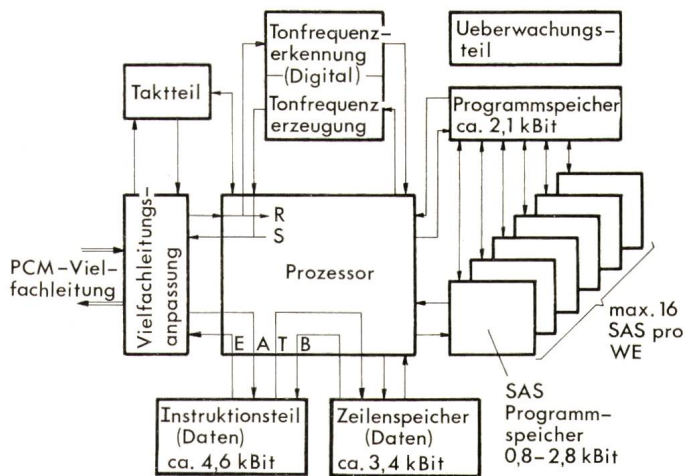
Tonfrequenz-erkennung
(Digital)
Tonfrequenz erzeugung

Ueberwachungs-teil

Taktteil

Programmspeicher
ca. 2,1 kBit

Vielfachleitungs-anpassung

R
S

PCM-Vielfachleitung

Prozessor

max. 16
SAS pro
WE

E A T B

SAS
Programm-speicher
0,8–2,8 kBit

Instruktionsteil
(Daten)
ca. 4,6 kBit

Zeilenspeicher
(Daten)
ca. 3,4 kBit